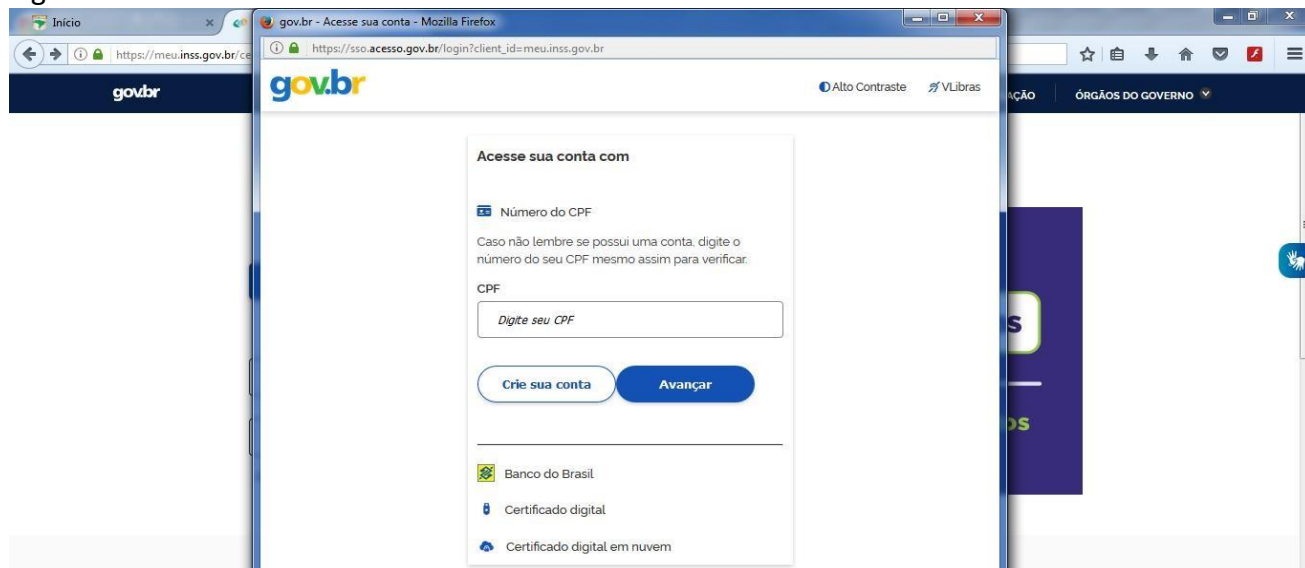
Início
https://meu.inss.gov.br/ce
gov.br
AÇÃO
ÓRGÃOS DO GOVERNO

gov.br - Acesse sua conta - Mozilla Firefox
https://sso.acesso.gov.br/login?client_id=meu.inss.gov.br
gov.br
Alto Contraste
VLibras

Acesse sua conta com

Número do CPF

Caso não lembre se possui uma conta, digite o número do seu CPF mesmo assim para verificar.

CPF

Digite seu CPF

Crie sua conta
Avançar

Banco do Brasil
Certificado digital
Certificado digital em nuvem